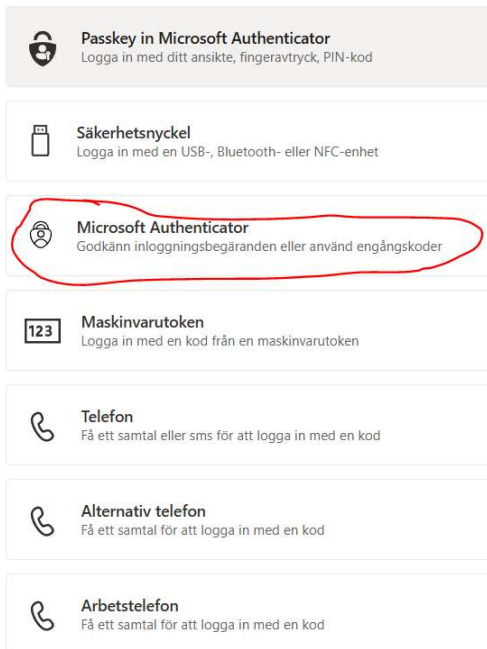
Passkey in Microsoft Authenticator
Logga in med ditt ansikte, fingeravtryck, PIN-kod

Säkerhetsnyckel
Logga in med en USB-, Bluetooth- eller NFC-enhet

Microsoft Authenticator
Godkänn inloggningsbegäranden eller använd engångskoder

123

Maskinvarutoken
Logga in med en kod från en maskinvarutoken

Telefon
Få ett samtal eller sms för att logga in med en kod

Alternativ telefon
Få ett samtal för att logga in med en kod

Arbetstelefon
Få ett samtal för att logga in med en kod